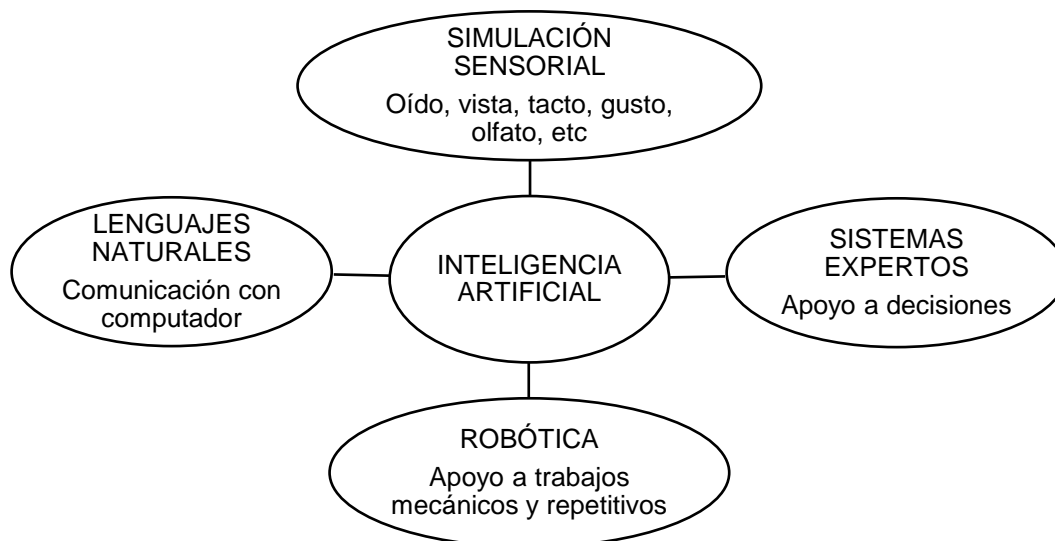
SIMULACIÓN SENSORIAL
Oído, vista, tacto, gusto, olfato, etc

LENGUAJES NATURALES
Comunicación con computador

INTELIGENCIA ARTIFICIAL

SISTEMAS EXPERTOS
Apoyo a decisiones

ROBÓTICA
Apoyo a trabajos mecánicos y repetitivos